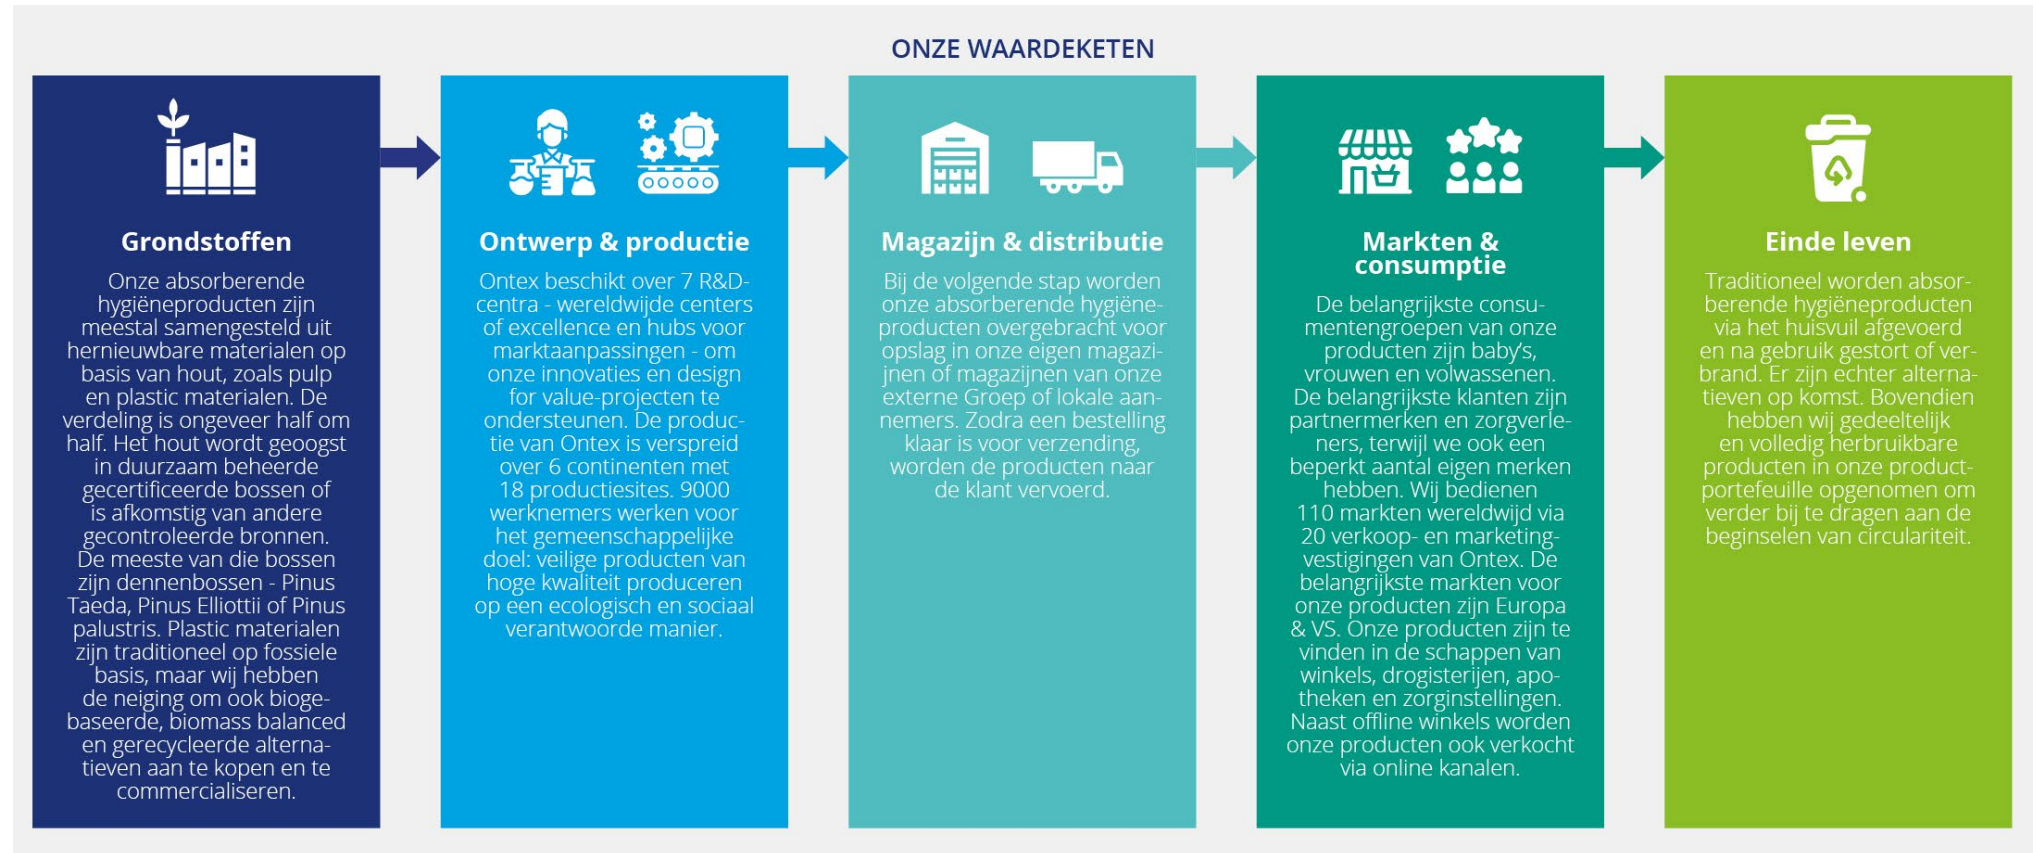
ONZE WAARDEKETEN

Grondstoffen

Onze absorberende hygiëneproducten zijn meestal samengesteld uit hernieuwbare materialen op basis van hout, zoals pulp en plastic materialen. De verdeling is ongeveer half om half. Het hout wordt geoogst in duurzaam beheerde gecertificeerde bossen of is afkomstig van andere gecontroleerde bronnen. De meeste van die bossen zijn dennenbossen - Pinus Taeda, Pinus Elliottii of Pinus palustris. Plastic materialen zijn traditioneel op fossiele basis, maar wij hebben de neiging om ook biogebaseerde, biomass balanced en gerecycleerde alternatieven aan te kopen en te commercialiseren.

Ontwerp & productie

Ontex beschikt over 7 R&D-centra - wereldwijde centers of excellence en hubs voor marktaanpassingen - om onze innovaties en design for value-projecten te ondersteunen. De productie van Ontex is verspreid over 6 continenten met 18 productiesites. 9000 werknemers werken voor het gemeenschappelijke doel: veilige producten van hoge kwaliteit produceren op een ecologisch en sociaal verantwoorde manier.

Magazijn & distributie

Bij de volgende stap worden onze absorberende hygiëneproducten overgebracht voor opslag in onze eigen magazijnen of magazijnen van onze externe Groep of lokale aannemers. Zodra een bestelling klaar is voor verzending, worden de producten naar de klant vervoerd.

Markten & consumptie

De belangrijkste consumentengroepen van onze producten zijn baby's, vrouwen en volwassenen. De belangrijkste klanten zijn partnermerken en zorgverleners, terwijl we ook een beperkt aantal eigen merken hebben. Wij bedienen 110 markten wereldwijd via 20 verkoop- en marketingvestigingen van Ontex. De belangrijkste markten voor onze producten zijn Europa & VS. Onze producten zijn te vinden in de schappen van winkels, drogisterijen, apotheken en zorginstellingen. Naast offline winkels worden onze producten ook verkocht via online kanalen.

Einde leven

Traditioneel worden absorberende hygiëneproducten via het huisvuil afgevoerd en na gebruik gestort of verbrand. Er zijn echter alternatieven op komst. Bovendien hebben wij gedeeltelijk en volledig herbruikbare producten in onze productportefeuille opgenomen om verder bij te dragen aan de beginselen van circulariteit.